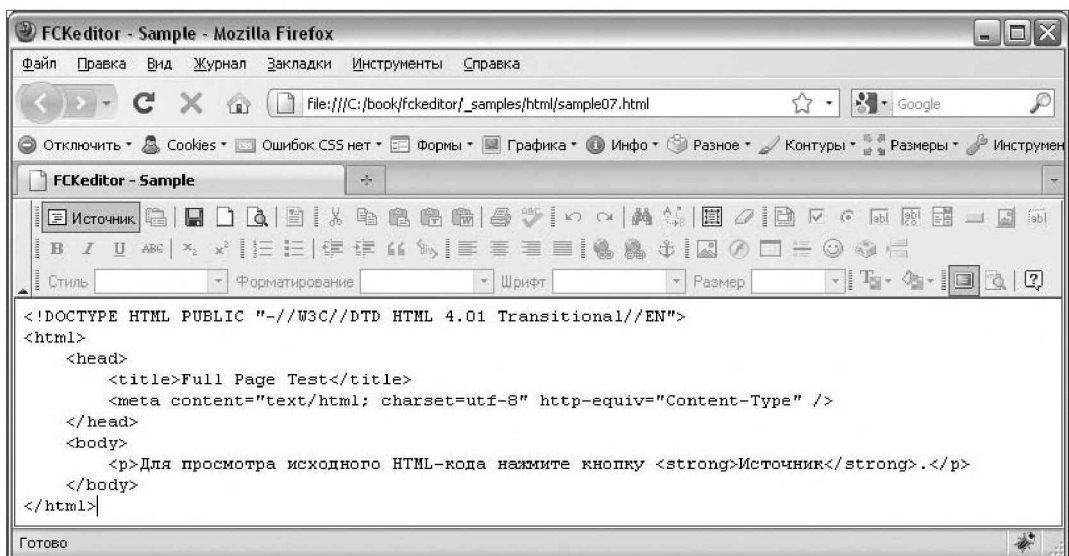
FCKeditor - Sample - Mozilla Firefox

Файл Правка Вид Журнал Закладки Инструменты Справка

file:///C:/book/fckeditor/_samples/html/sample07.html

Google

Отключить Cookies Ошибок CSS нет Формы Графика Инфо Разное Контуры Размеры Инструмен

FCKeditor - Sample

Источник

Стиль Форматирование Шрифт Размер

<!DOCTYPE HTML PUBLIC "-//W3C//DTD HTML 4.01 Transitional//EN">
<html>
<head>
<title>Full Page Test</title>
<meta content="text/html; charset=utf-8" http-equiv="Content-Type" />
</head>
<body>
<p>Для просмотра исходного HTML-кода нажмите кнопку <strong>Источник</strong>.</p>
</body>
</html>

Готово